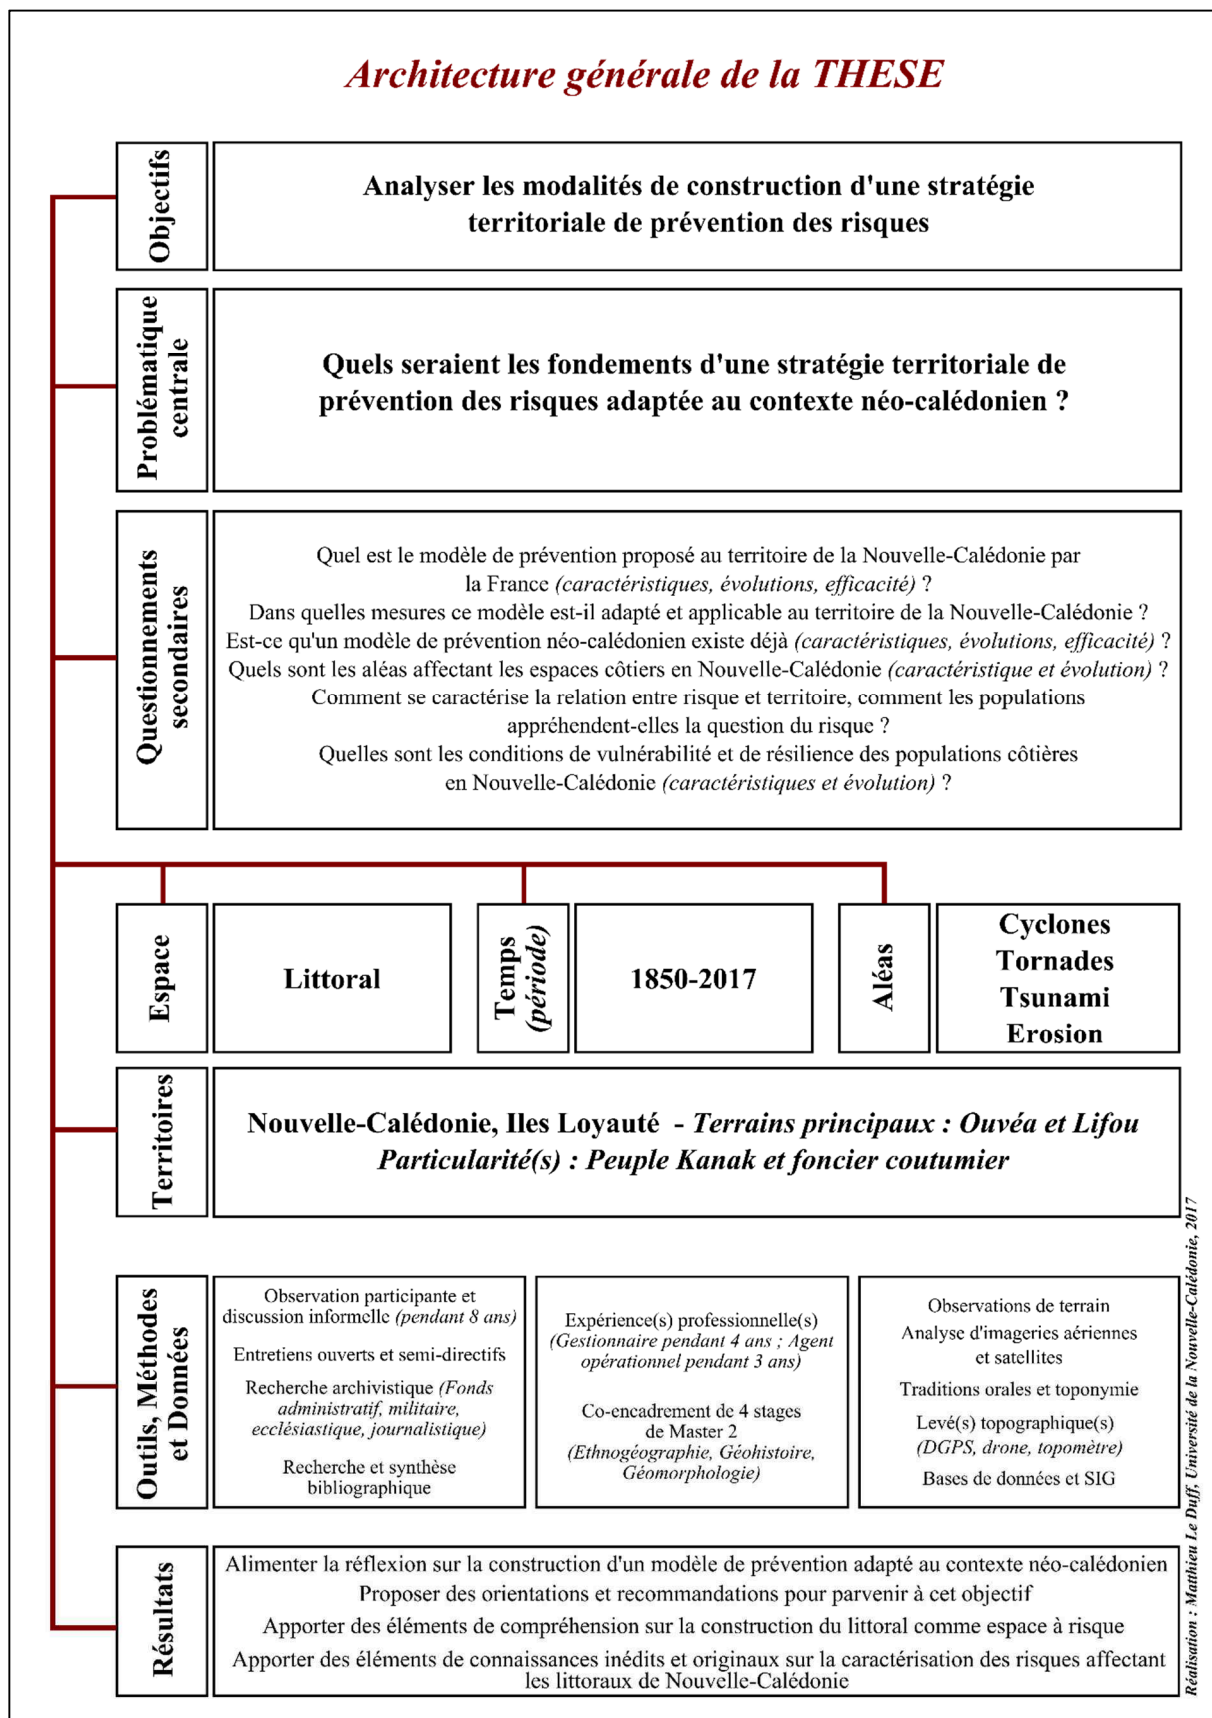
Architecture générale de la THESE

Objectifs

Analyser les modalités de construction d'une stratégie territoriale de prévention des risques

Problématique centrale

Quels seraient les fondements d'une stratégie territoriale de prévention des risques adaptée au contexte néo-calédonien ?

Questionnements secondaires

Quel est le modèle de prévention proposé au territoire de la Nouvelle-Calédonie par la France *(caractéristiques, évolutions, efficacité)* ?
Dans quelles mesures ce modèle est-il adapté et applicable au territoire de la Nouvelle-Calédonie ?
Est-ce qu'un modèle de prévention néo-calédonien existe déjà *(caractéristiques, évolutions, efficacité)* ?
Quels sont les aléas affectant les espaces côtiers en Nouvelle-Calédonie *(caractéristique et évolution)* ?
Comment se caractérise la relation entre risque et territoire, comment les populations appréhendent-elles la question du risque ?
Quelles sont les conditions de vulnérabilité et de résilience des populations côtières en Nouvelle-Calédonie *(caractéristiques et évolution)* ?

Espace

Littoral

Temps *(période)*

1850-2017

Aléas

Cyclones
Tornades
Tsunami
Erosion

Territoires

Nouvelle-Calédonie, Iles Loyauté - *Terrains principaux : Ouvéa et Lifou*
*Particularité(s) : Peuple Kanak et foncier coutumier*

Outils, Méthodes et Données

Observation participante et discussion informelle *(pendant 8 ans)*
Entretiens ouverts et semi-directifs
Recherche archivistique *(Fonds administratif, militaire, ecclésiastique, journalistique)*
Recherche et synthèse bibliographique

Expérience(s) professionnelle(s) *(Gestionnaire pendant 4 ans ; Agent opérationnel pendant 3 ans)*
Co-encadrement de 4 stages de Master 2 *(Ethnogéographie, Géohistoire, Géomorphologie)*

Observations de terrain
Analyse d'imageries aériennes et satellites
Traditions orales et toponymie
Levé(s) topographique(s) *(DGPS, drone, topomètre)*
Bases de données et SIG

Résultats

Alimenter la réflexion sur la construction d'un modèle de prévention adapté au contexte néo-calédonien
Proposer des orientations et recommandations pour parvenir à cet objectif
Apporter des éléments de compréhension sur la construction du littoral comme espace à risque
Apporter des éléments de connaissances inédits et originaux sur la caractérisation des risques affectant les littoraux de Nouvelle-Calédonie

*Réalisation : Matthieu Le Duff, Université de la Nouvelle-Calédonie, 2017*